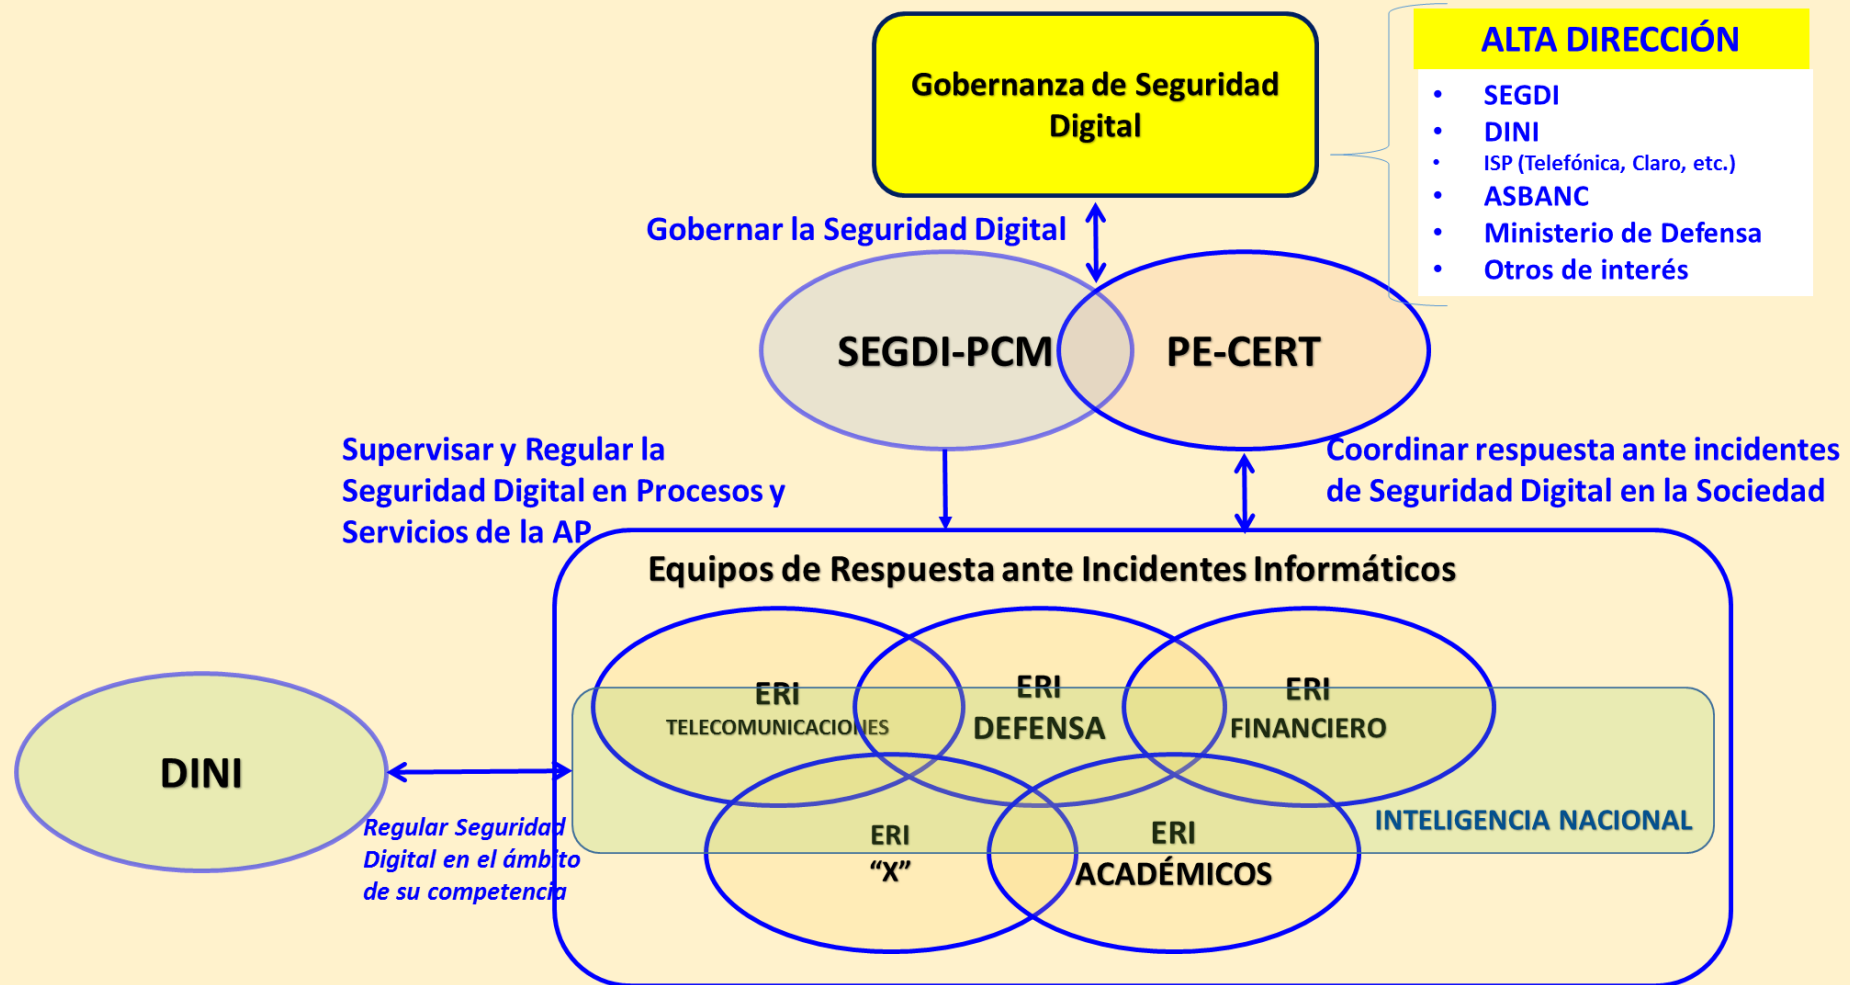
Gobernanza de Seguridad Digital

ALTA DIRECCIÓN
• SEGDI
• DINI
• ISP (Telefónica, Claro, etc.)
• ASBANC
• Ministerio de Defensa
• Otros de interés

Gobernar la Seguridad Digital

SEGDI-PCM

PE-CERT

Supervisar y Regular la Seguridad Digital en Procesos y Servicios de la AP

Coordinar respuesta ante incidentes de Seguridad Digital en la Sociedad

Equipos de Respuesta ante Incidentes Informáticos

ERI TELECOMUNICACIONES

ERI DEFENSA

ERI FINANCIERO

DINI

ERI "X"

ERI ACADÉMICOS

INTELIGENCIA NACIONAL

Regular Seguridad Digital en el ámbito de su competencia